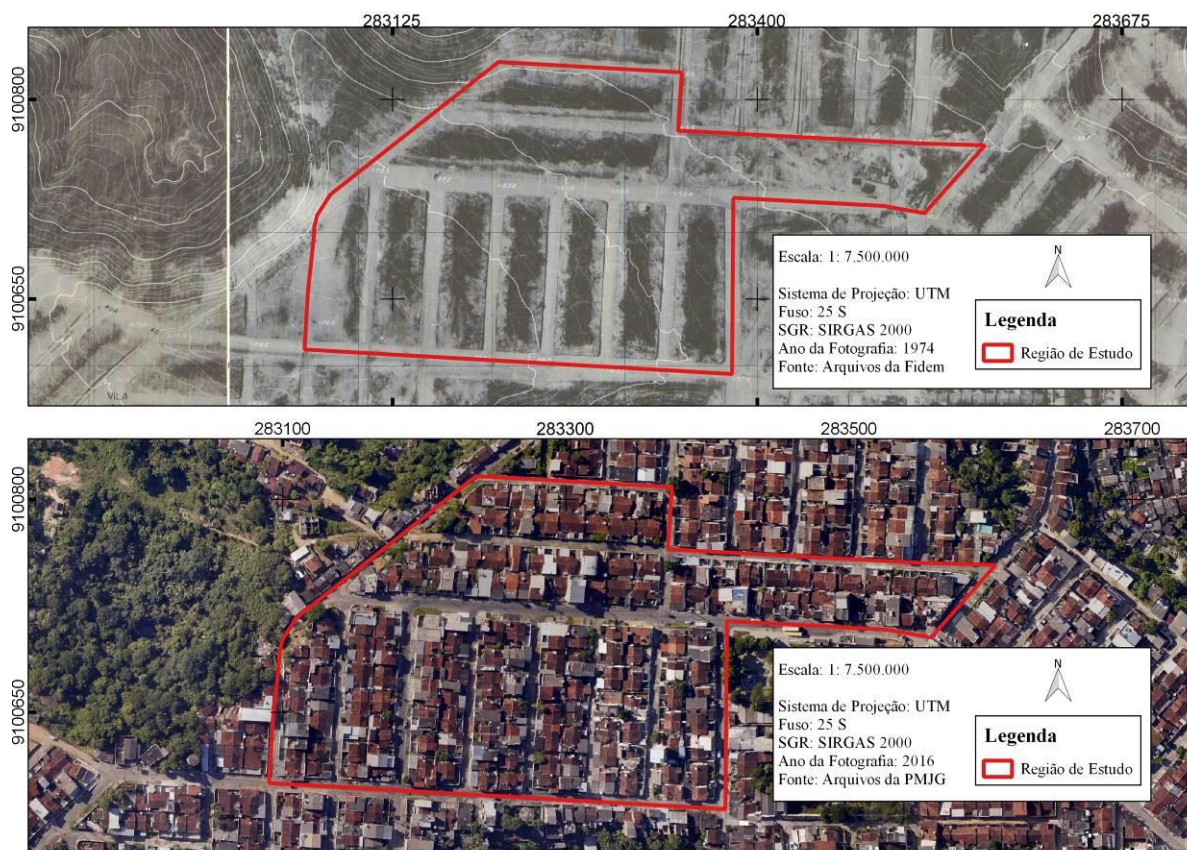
283125 283400 283675

9100800

9100650

Escala: 1: 7.500.000

Sistema de Projeção: UTM
Fuso: 25 S
SGR: SIRGAS 2000
Ano da Fotografia: 1974
Fonte: Arquivos da Fidem

N

Legenda

Região de Estudo

VILA

283100 283300 283500 283700

9100800

9100650

Escala: 1: 7.500.000

Sistema de Projeção: UTM
Fuso: 25 S
SGR: SIRGAS 2000
Ano da Fotografia: 2016
Fonte: Arquivos da PMJG

N

Legenda

Região de Estudo